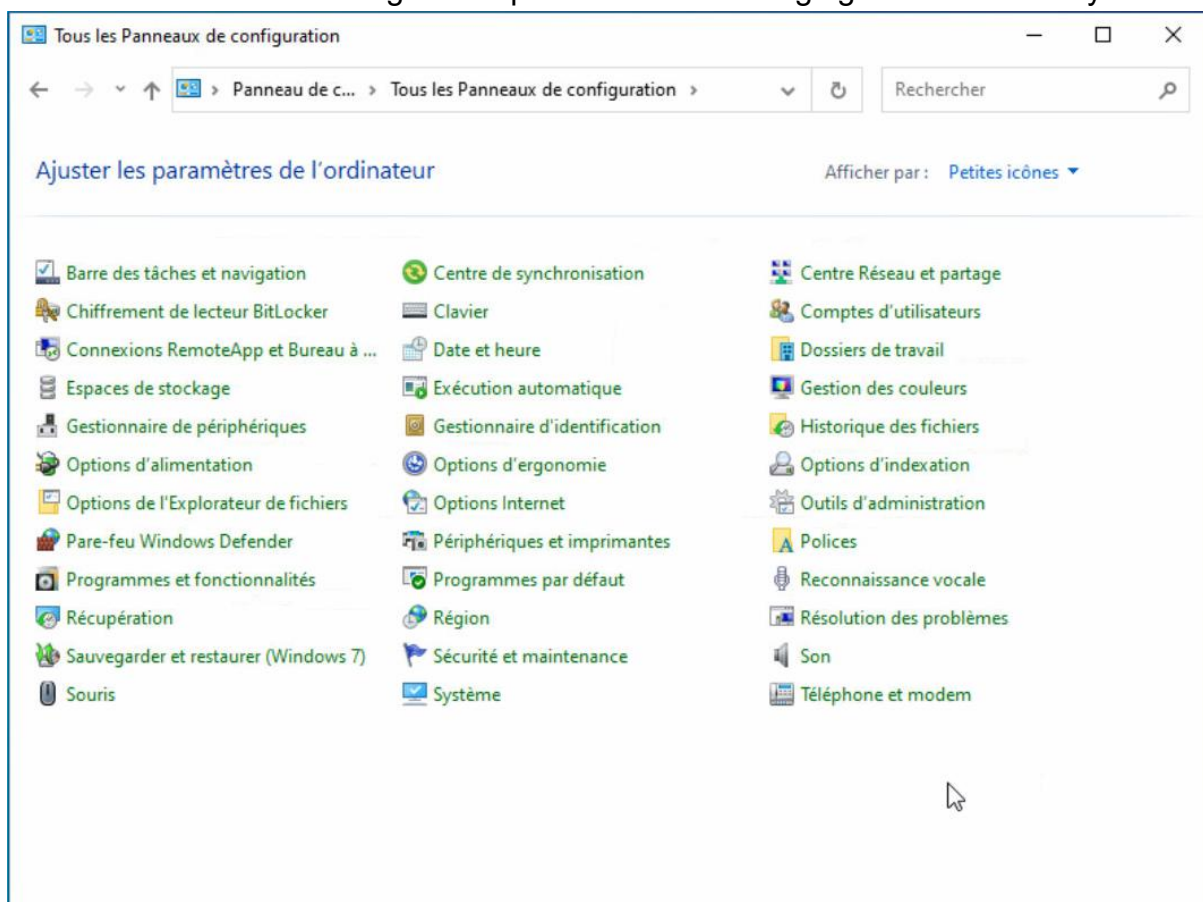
Tous les Panneaux de configuration

Panneau de c... > Tous les Panneaux de configuration >

Rechercher

Ajuster les paramètres de l'ordinateur

Afficher par : Petites icônes ▾

Barre des tâches et navigation
Chiffrement de lecteur BitLocker
Connexions RemoteApp et Bureau à ...
Espaces de stockage
Gestionnaire de périphériques
Options d'alimentation
Options de l'Explorateur de fichiers
Pare-feu Windows Defender
Programmes et fonctionnalités
Récupération
Sauvegarder et restaurer (Windows 7)
Souris

Centre de synchronisation
Clavier
Date et heure
Exécution automatique
Gestionnaire d'identification
Options d'ergonomie
Options Internet
Périphériques et imprimantes
Programmes par défaut
Région
Sécurité et maintenance
Système

Centre Réseau et partage
Comptes d'utilisateurs
Dossiers de travail
Gestion des couleurs
Historique des fichiers
Options d'indexation
Outils d'administration
Polices
Reconnaissance vocale
Résolution des problèmes
Son
Téléphone et modem